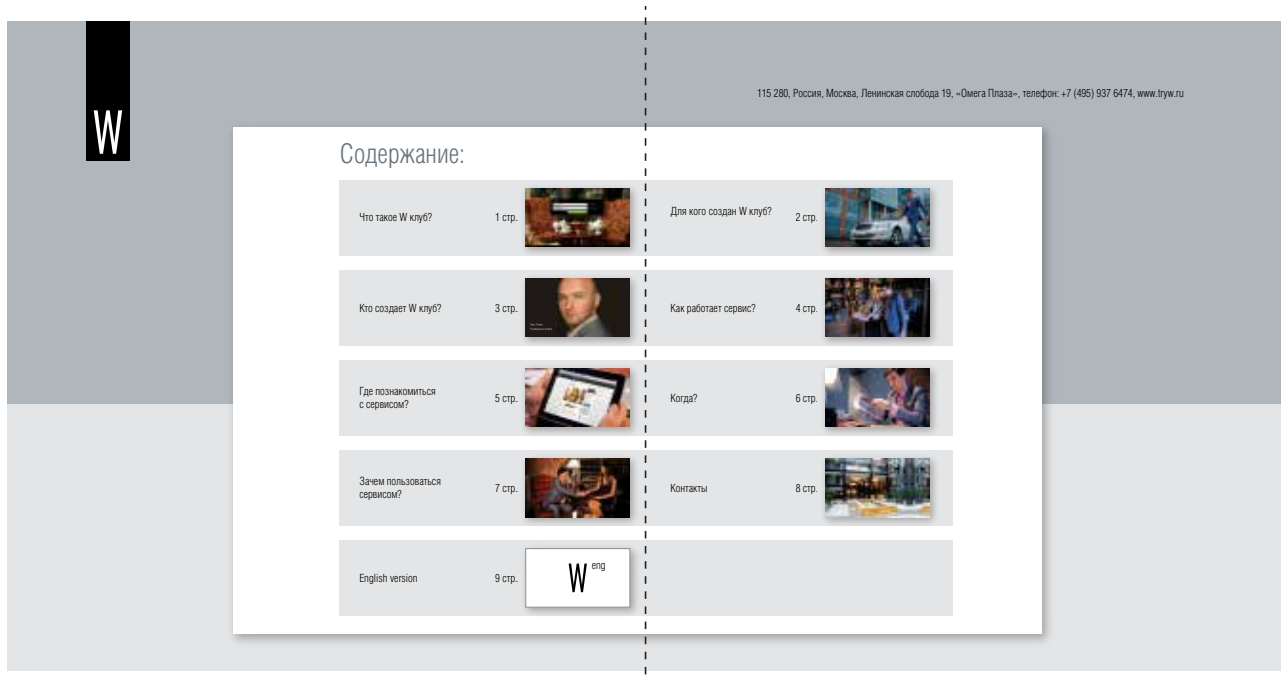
W

115 280, Россия, Москва, Ленинская слобода 19, «Омега Плаза», телефон: +7 (495) 937 6474, www.tryw.ru

Содержание:

Что такое W клуб? 1 стр.

Для кого создан W клуб? 2 стр.

Кто создает W клуб? 3 стр.

Как работает сервис? 4 стр.

Где познакомиться с сервисом? 5 стр.

Когда? 6 стр.

Зачем пользоваться сервисом? 7 стр.

Контакты 8 стр.

English version 9 стр.

W eng